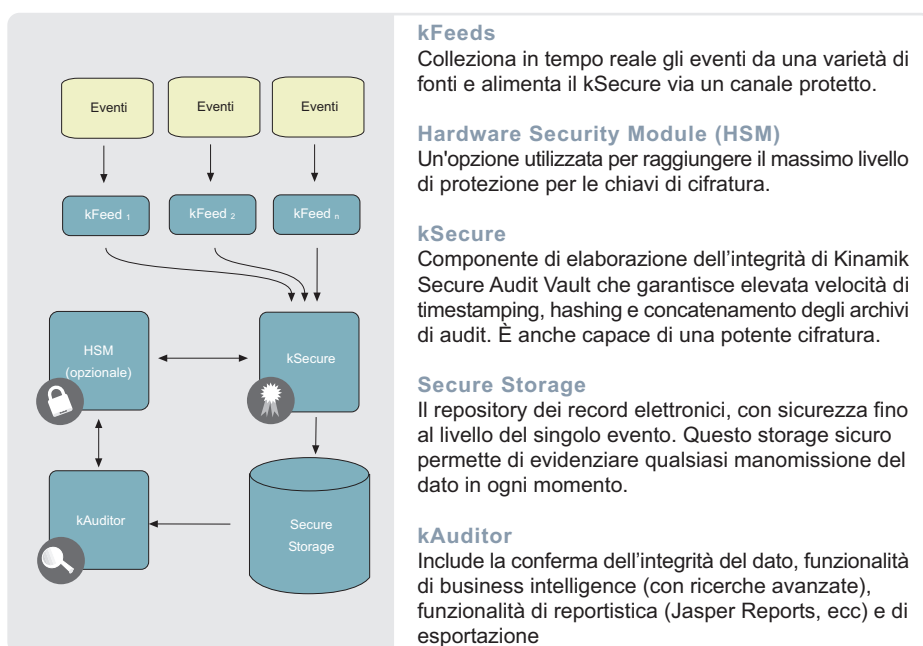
Eventi

Eventi

Eventi

kFeed $_1$

kFeed $_2$

kFeed $_n$

HSM (opzionale)

kSecure

kAuditor

Secure Storage

**kFeeds**
Colleziona in tempo reale gli eventi da una varietà di fonti e alimenta il kSecure via un canale protetto.

**Hardware Security Module (HSM)**
Un'opzione utilizzata per raggiungere il massimo livello di protezione per le chiavi di cifratura.

**kSecure**
Componente di elaborazione dell'integrità di Kinamik Secure Audit Vault che garantisce elevata velocità di timestamping, hashing e concatenamento degli archivi di audit. È anche capace di una potente cifratura.

**Secure Storage**
Il repository dei record elettronici, con sicurezza fino al livello del singolo evento. Questo storage sicuro permette di evidenziare qualsiasi manomissione del dato in ogni momento.

**kAuditor**
Include la conferma dell'integrità del dato, funzionalità di business intelligence (con ricerche avanzate), funzionalità di reportistica (Jasper Reports, ecc) e di esportazione